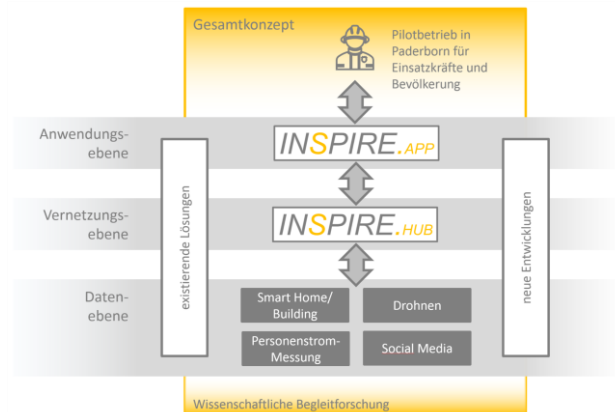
Gesamtkonzept

Pilotbetrieb in Paderborn für Einsatzkräfte und Bevölkerung

Anwendungsebene

INSPIRE.APP

Vernetzungsebene

INSPIRE.HUB

Datenebene

existierende Lösungen

neue Entwicklungen

Smart Home/ Building

Drohnen

Personenstrom-Messung

Social Media

Wissenschaftliche Begleitforschung